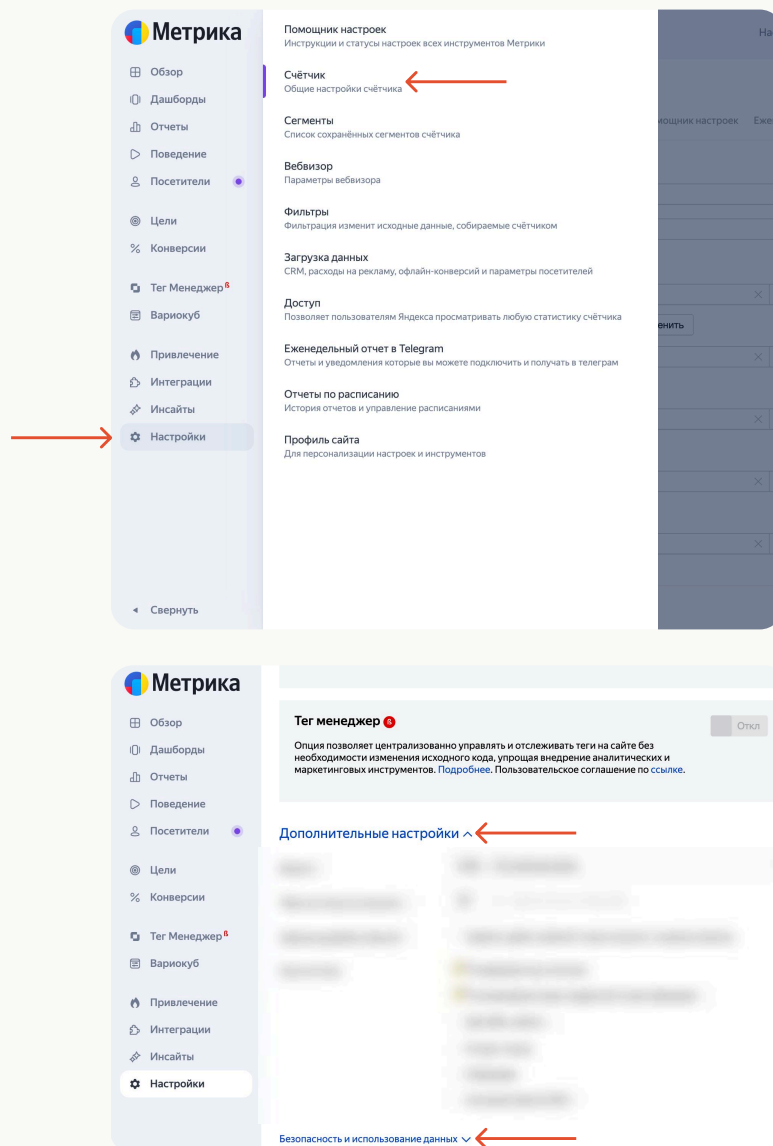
Метрика

Обзор
Дашборды
Отчеты
Поведение
Посетители
Цели
Конверсии
Тег Менеджер β
Вариокуб
Привлечение
Интеграции
Инсайты
Настройки
Свернуть

Помощник настроек
Инструкции и статусы настроек всех инструментов Метрики

Счётчик
Общие настройки счётчика

Сегменты
Список сохранённых сегментов счётчика

Вебвизор
Параметры вебвизора

Фильтры
Фильтрация изменит исходные данные, собираемые счётчиком

Загрузка данных
CRM, расходы на рекламу, офлайн-конверсий и параметры посетителей

Доступ
Позволяет пользователям Яндекса просматривать любую статистику счётчика

Еженедельный отчет в Telegram
Отчеты и уведомления которые вы можете подключить и получать в телеграм

Отчеты по расписанию
История отчетов и управление расписаниями

Профиль сайта
Для персонализации настроек и инструментов

На
омощник настроек Еже
енить

Метрика

Обзор
Дашборды
Отчеты
Поведение
Посетители
Цели
Конверсии
Тег Менеджер β
Вариокуб
Привлечение
Интеграции
Инсайты
Настройки

Тег менеджер β
Откл
Опция позволяет централизованно управлять и отслеживать теги на сайте без необходимости изменения исходного кода, упрощая внедрение аналитических и маркетинговых инструментов. Подробнее. Пользовательское соглашение по ссылке.

Дополнительные настройки

Безопасность и использование данных